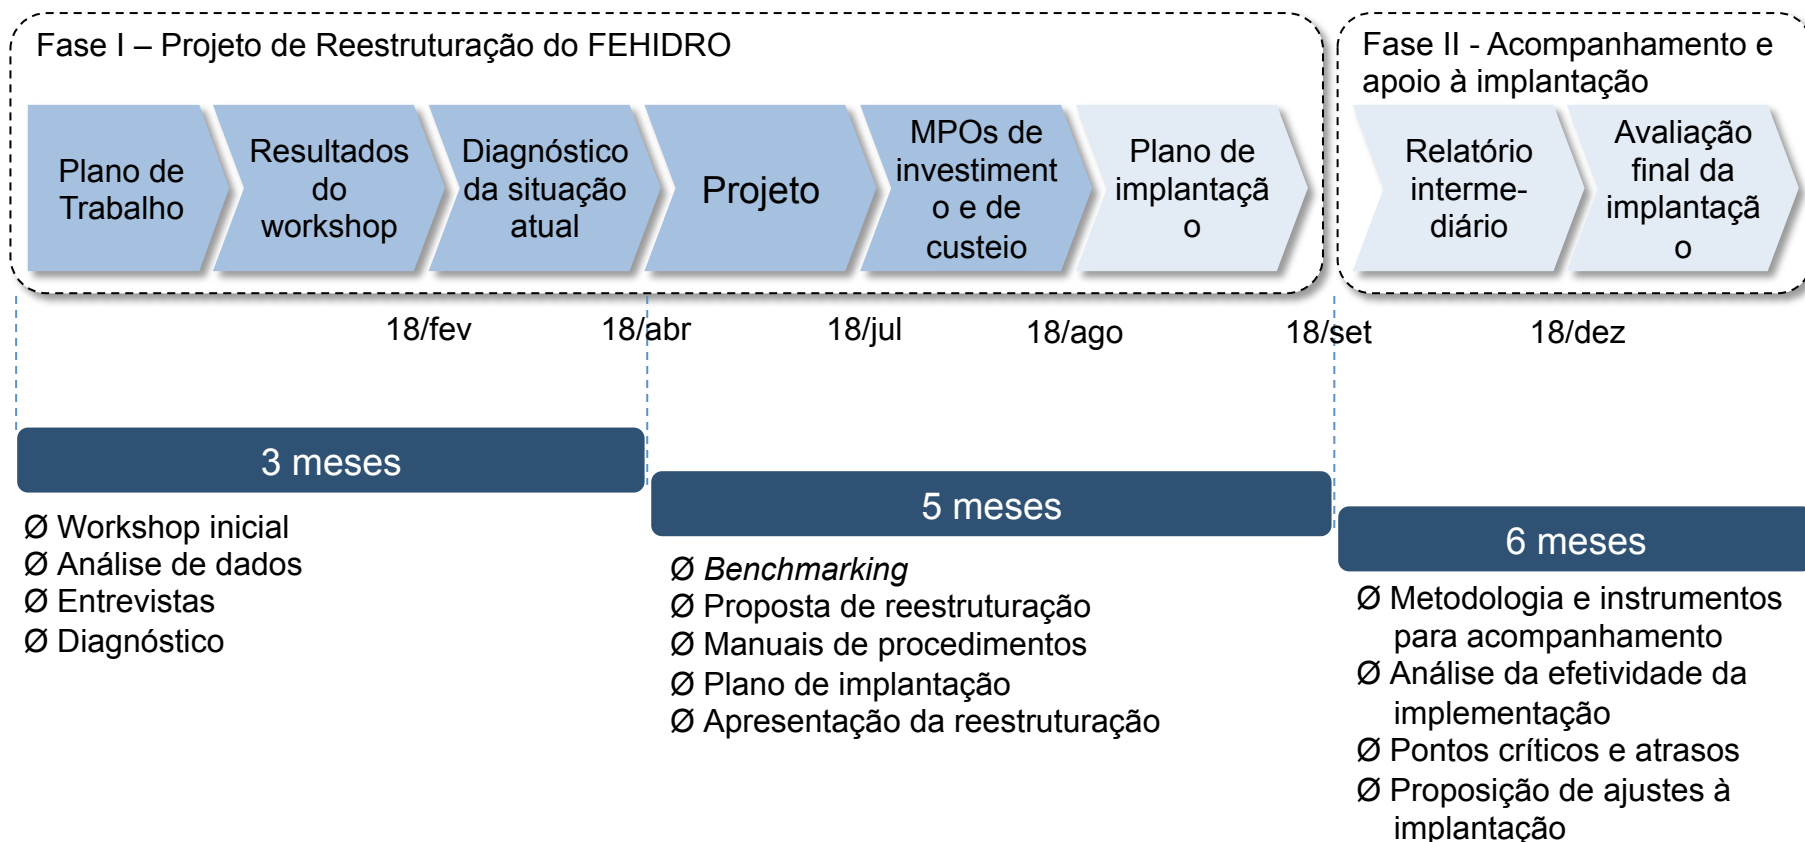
Fase I – Projeto de Reestruturação do FEHIDRO

Plano de Trabalho

Resultados do workshop

Diagnóstico da situação atual

Projeto

MPOs de investiment o e de custeio

Plano de implantaçã o

Fase II - Acompanhamento e apoio à implantação

Relatório interme-diário

Avaliação final da implantaçã o

18/fev

18/abr

18/jul

18/ago

18/set

18/dez

3 meses

Ø Workshop inicial
Ø Análise de dados
Ø Entrevistas
Ø Diagnóstico

5 meses

Ø *Benchmarking*
Ø Proposta de reestruturação
Ø Manuais de procedimentos
Ø Plano de implantação
Ø Apresentação da reestruturação

6 meses

Ø Metodologia e instrumentos para acompanhamento
Ø Análise da efetividade da implementação
Ø Pontos críticos e atrasos
Ø Proposição de ajustes à implantação